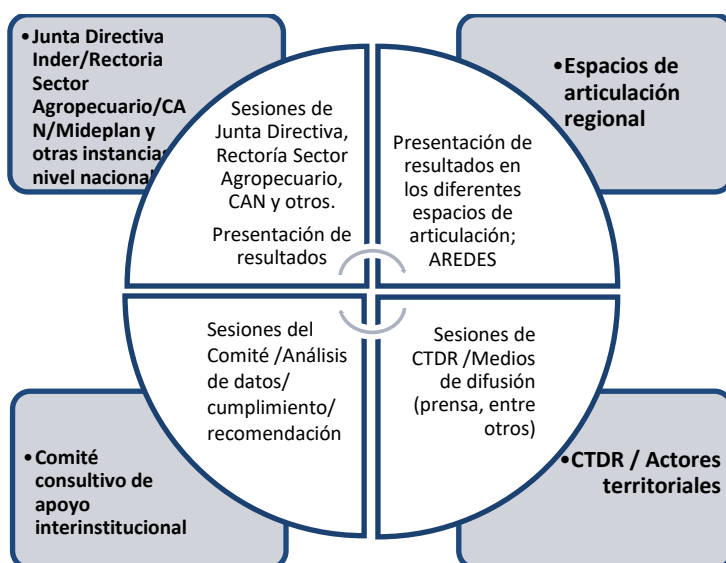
•Junta Directiva Inder/Rectoria Sector Agropecuario/CAN/Mideplan y otras instancia nivel nacional

•Espacios de articulación regional

Sesiones de Junta Directiva, Rectoría Sector Agropecuario, CAN y otros.

Presentación de resultados

Presentación de resultados en los diferentes espacios de articulación; AREDES

Sesiones del Comité /Análisis de datos/ cumplimiento/ recomendación

Sesiones de CTDR /Medios de difusión (prensa, entre otros)

•Comité consultivo de apoyo interinstitucional

•CTDR / Actores territoriales